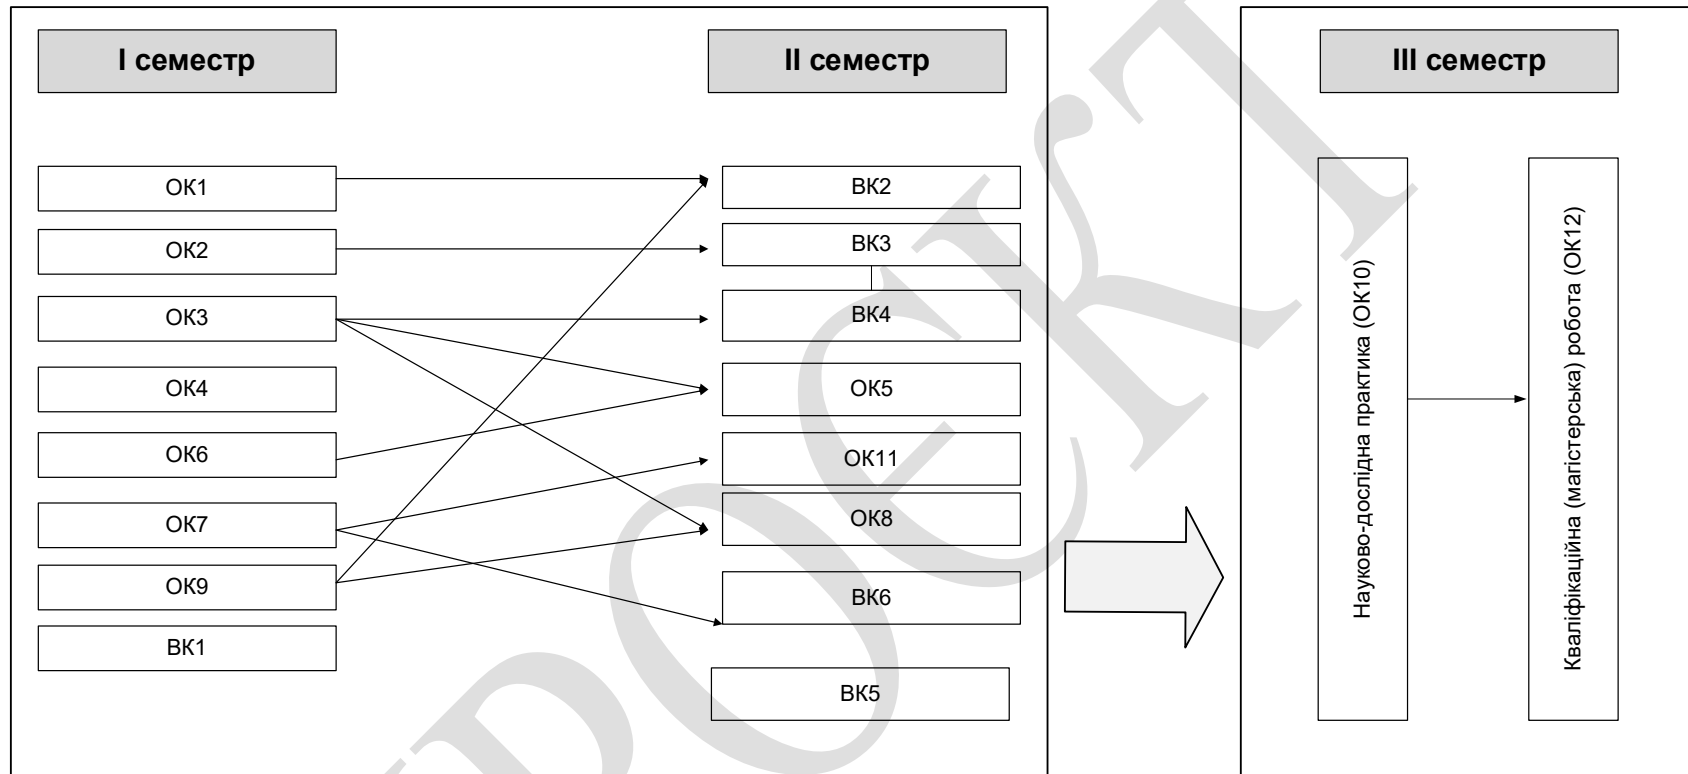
I семестр

II семестр

III семестр

ОК1

ОК2

ОК3

ОК4

ОК6

ОК7

ОК9

ВК1

ВК2

ВК3

ВК4

ОК5

ОК11

ОК8

ВК6

ВК5

Науково-дослідна практика (ОК10)

Кваліфікаційна (магістерська) робота (ОК12)

ПРОЄКТ